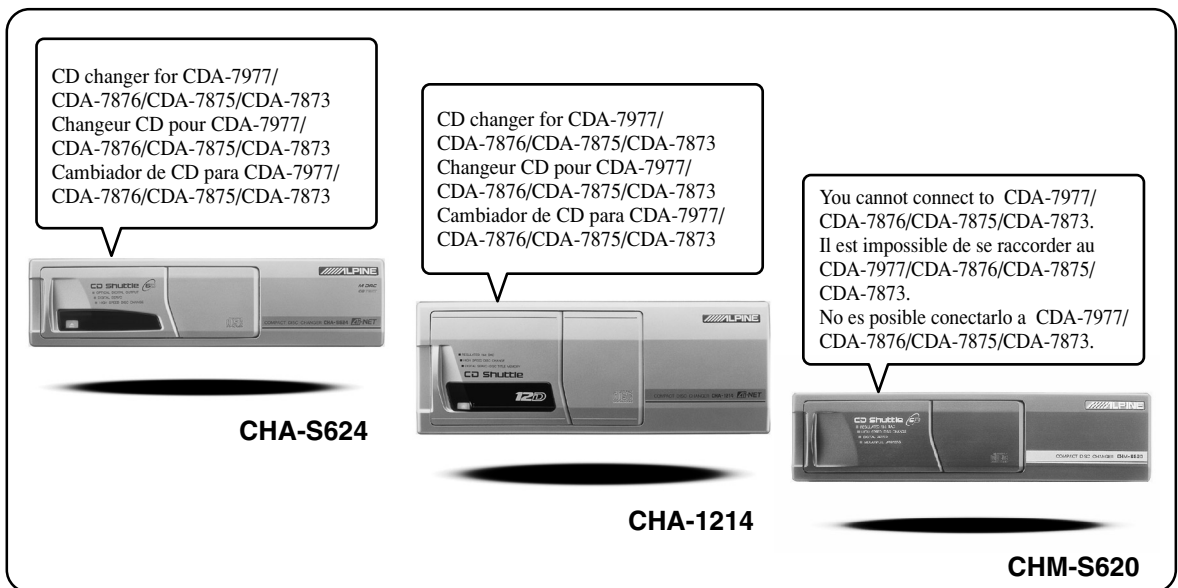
CD changer for CDA-7977/ CDA-7876/CDA-7875/CDA-7873
Changeur CD pour CDA-7977/ CDA-7876/CDA-7875/CDA-7873
Cambiador de CD para CDA-7977/ CDA-7876/CDA-7875/CDA-7873

CD Shuttle

ALPINE

COMPACT DISC CHANGER CHA-S624

CHA-S624

CD changer for CDA-7977/ CDA-7876/CDA-7875/CDA-7873
Changeur CD pour CDA-7977/ CDA-7876/CDA-7875/CDA-7873
Cambiador de CD para CDA-7977/ CDA-7876/CDA-7875/CDA-7873

ALPINE

CD Shuttle

12D

COMPACT DISC CHANGER CHA-1214

CHA-1214

You cannot connect to CDA-7977/ CDA-7876/CDA-7875/CDA-7873.
Il est impossible de se raccorder au CDA-7977/CDA-7876/CDA-7875/ CDA-7873.
No es posible conectarlo a CDA-7977/ CDA-7876/CDA-7875/CDA-7873.

CD Shuttle

ALPINE

COMPACT DISC CHANGER CHM-S620

CHM-S620